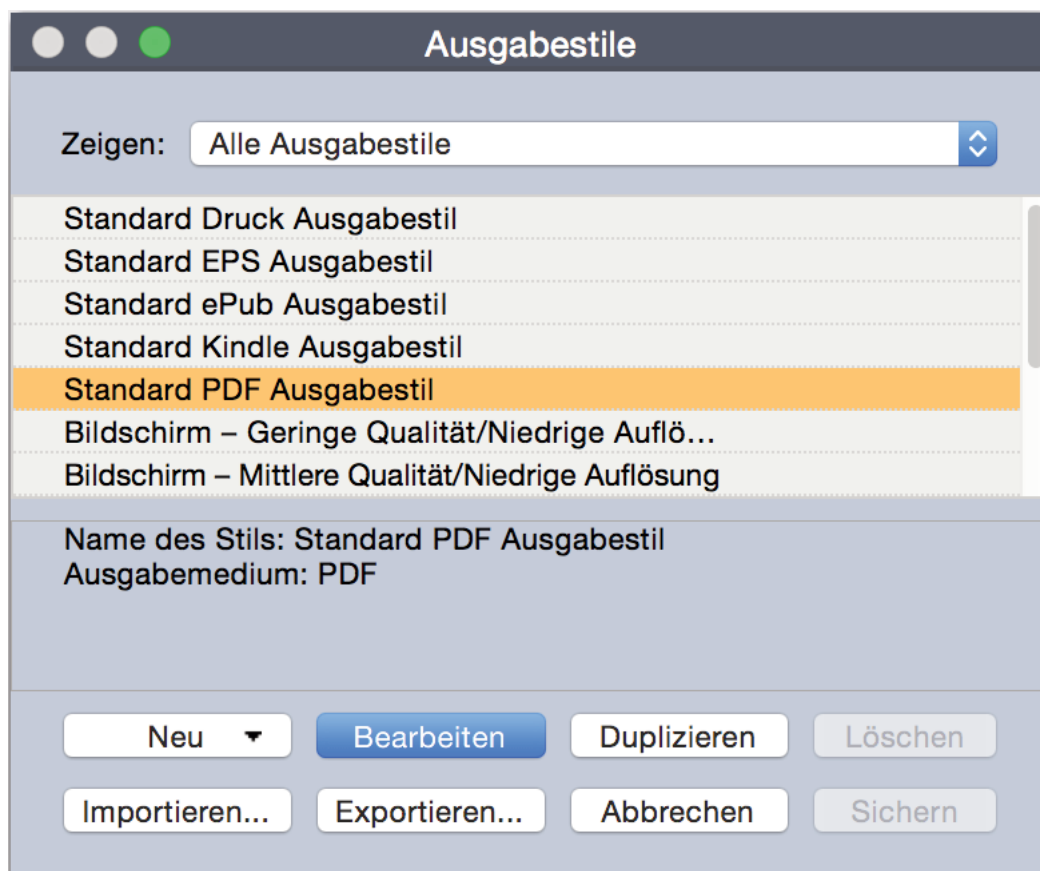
Ausgabestile

Zeigen: Alle Ausgabestile

Standard Druck Ausgabestil
Standard EPS Ausgabestil
Standard ePub Ausgabestil
Standard Kindle Ausgabestil
Standard PDF Ausgabestil
Bildschirm – Geringe Qualität/Niedrige Auflö…
Bildschirm – Mittlere Qualität/Niedrige Auflösung

Name des Stils: Standard PDF Ausgabestil
Ausgabemedium: PDF

Neu
Bearbeiten
Duplizieren
Löschen
Importieren...
Exportieren...
Abbrechen
Sichern